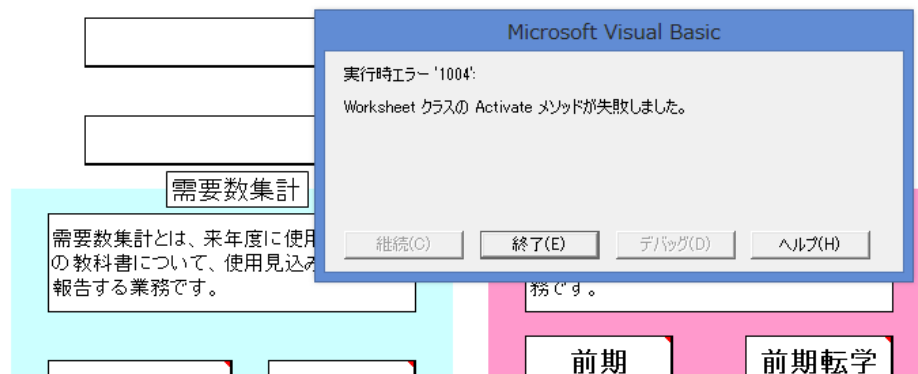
Microsoft Visual Basic

実行時エラー '1004':

Worksheet クラスの Activate メソッドが失敗しました。

継続(C)
終了(E)
デバッグ(D)
ヘルプ(H)

需要数集計

需要数集計とは、来年度に使用
の教科書について、使用見込み
報告する業務です。

務です。

前期

前期転学